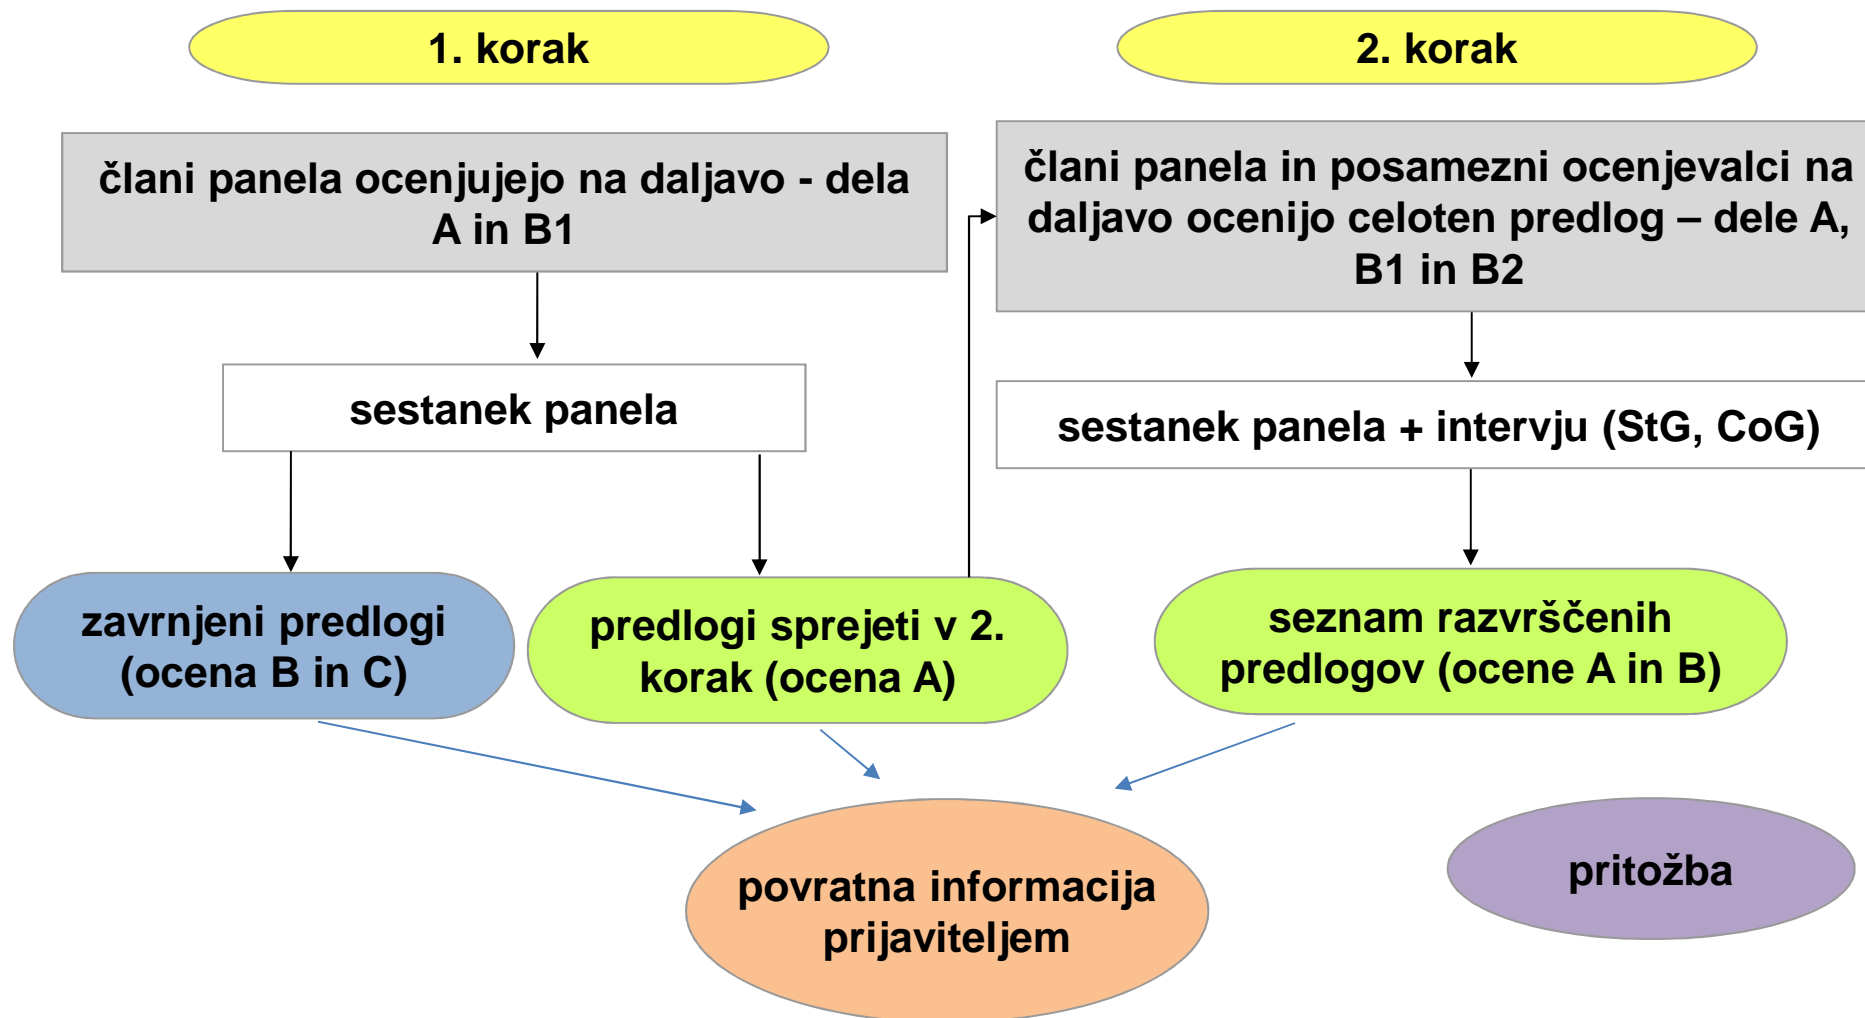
1. korak

2. korak

člani panela ocenjujejo na daljavo - dela A in B1

sestanek panela

zavrnjeni predlogi (ocena B in C)

predlogi sprejeti v 2. korak (ocena A)

člani panela in posamezni ocenjevalci na daljavo ocenijo celoten predlog – dele A, B1 in B2

sestanek panela + intervju (StG, CoG)

seznam razvrščenih predlogov (ocene A in B)

povratna informacija prijaviteljem

pritožba